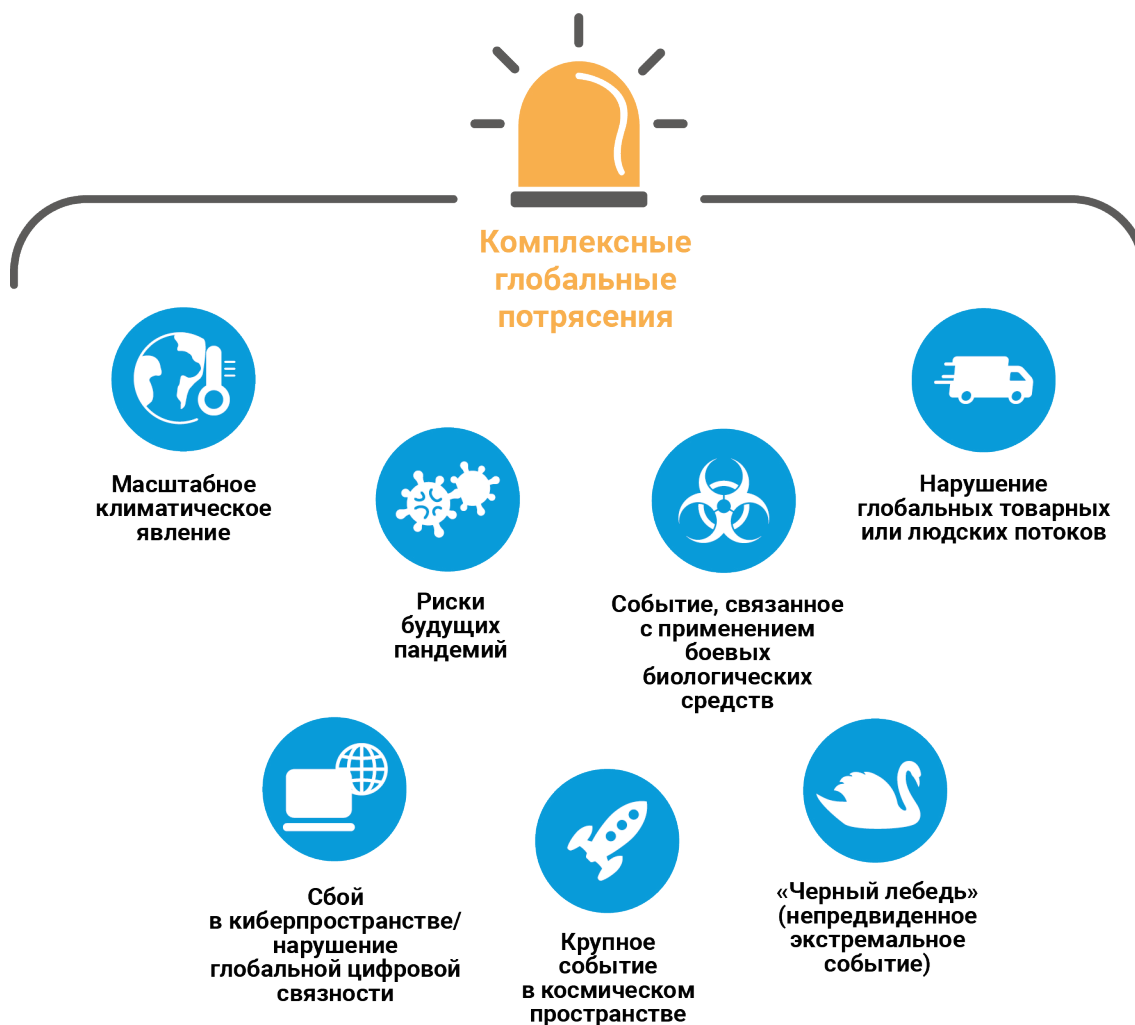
Комплексные глобальные потрясения

Масштабное климатическое явление

Нарушение глобальных товарных или людских потоков

Риски будущих пандемий

Событие, связанное с применением боевых биологических средств

Сбой в киберпространстве/ нарушение глобальной цифровой связности

Крупное событие в космическом пространстве

«Черный лебедь» (непредвиденное экстремальное событие)